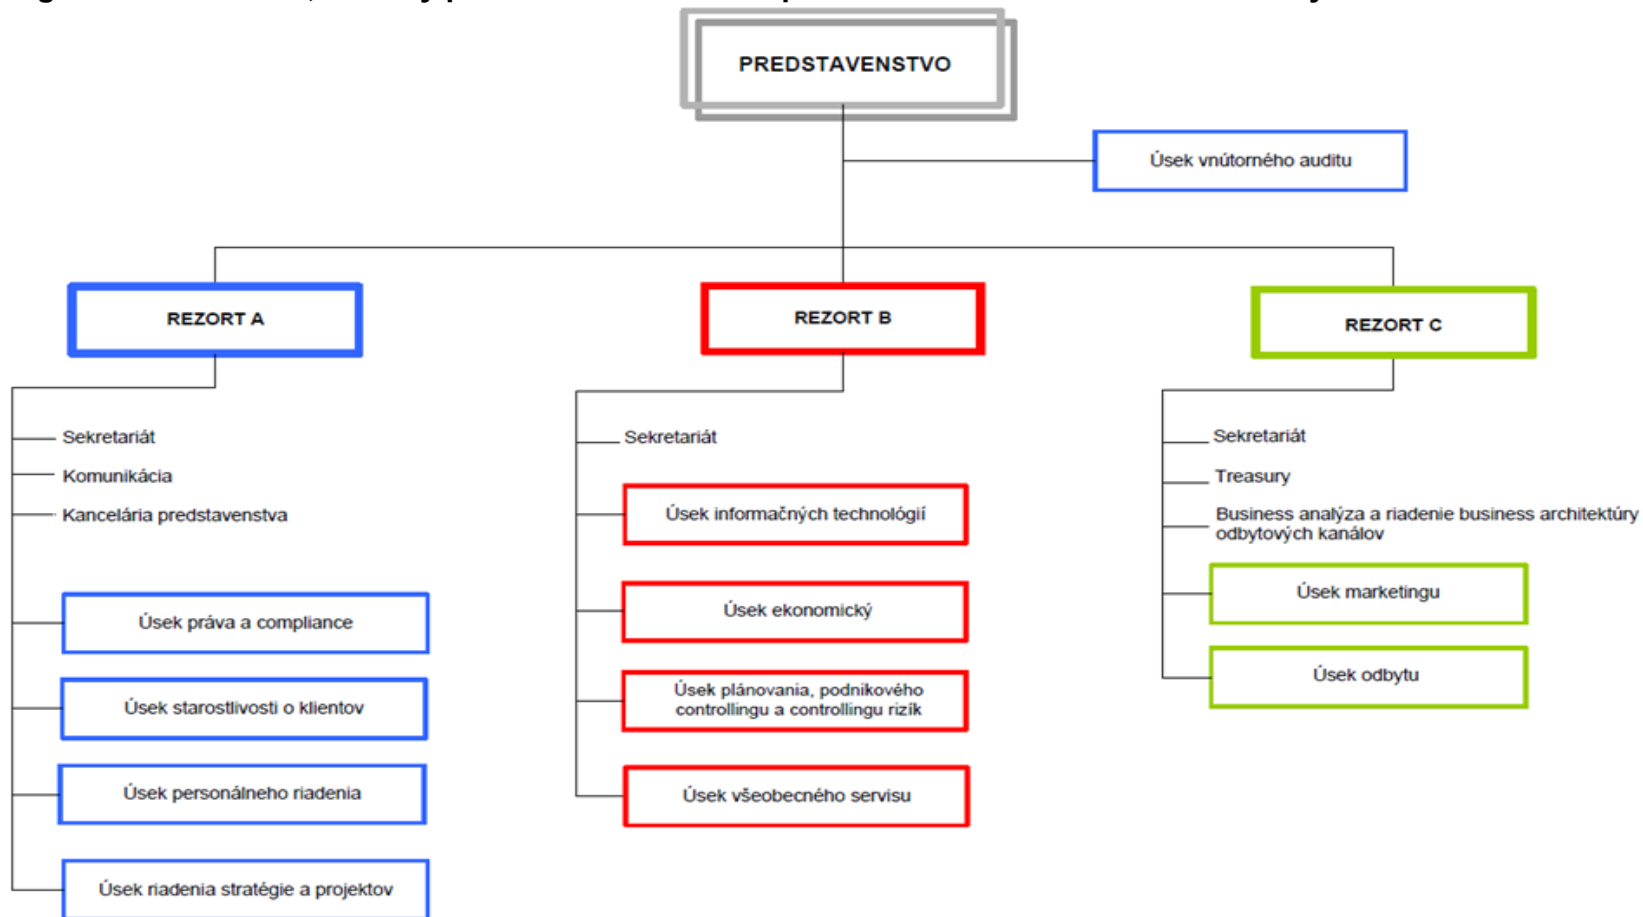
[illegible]

PREDSTAVENSTVO

Úsek vnútorného auditu

REZORT A

Sekretariát
Komunikácia
Kancelária predstavenstva

Úsek práva a compliance

Úsek starostlivosti o klientov

Úsek personálneho riadenia

Úsek riadenia stratégie a projektov

REZORT B

Sekretariát

Úsek informačných technológií

Úsek ekonomický

Úsek plánovania, podnikového controllingu a controllingu rizík

Úsek všeobecného servisu

REZORT C

Sekretariát
Treasury
Business analýza a riadenie business architektúry odbytových kanálov

Úsek marketingu

Úsek odbytu